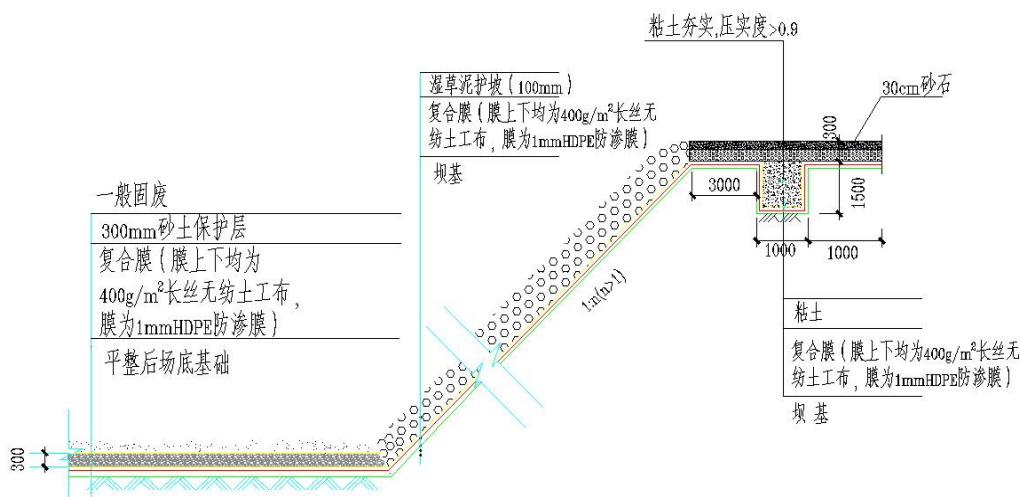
粘土夯实,压实度>0.9

30cm砂石

300

湿草泥护坡(100mm)

复合膜(膜上下均为400g/m²长丝无纺土工布,膜为1mmHDPE防渗膜)

坝基

3000

1500

1000

1000

一般固废

300mm砂土保护层

复合膜(膜上下均为400g/m²长丝无纺土工布,膜为1mmHDPE防渗膜)

平整后场底基础

1:n(n>1)

粘土

复合膜(膜上下均为400g/m²长丝无纺土工布,膜为1mmHDPE防渗膜)

坝基

300